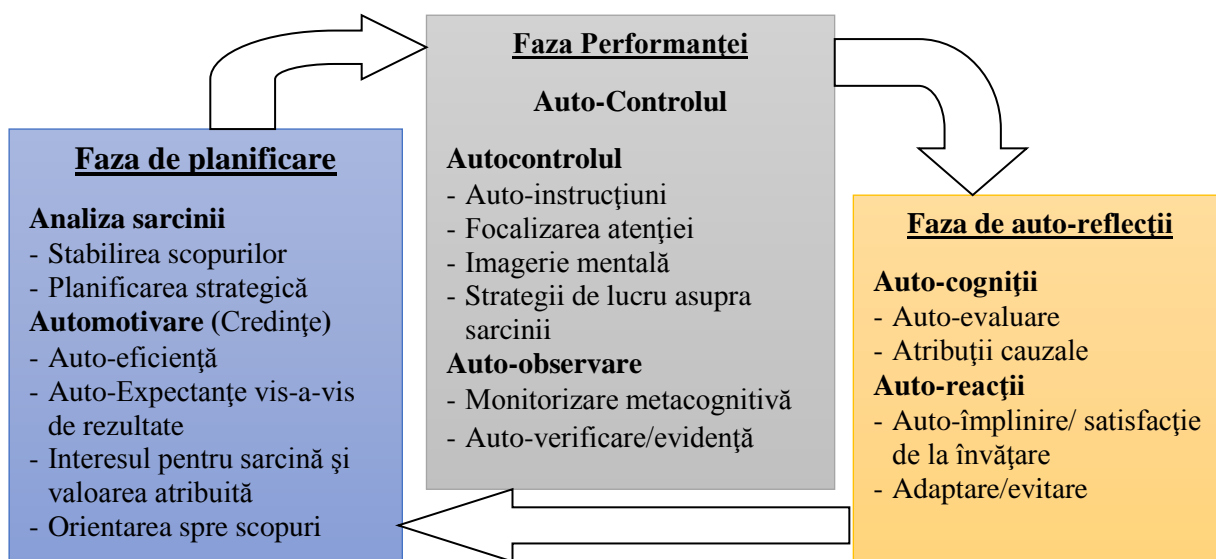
Faza Performanţei

Auto-Controlul

Autocontrolul
- Auto-instrucţiuni
- Focalizarea atenţiei
- Imagerie mentală
- Strategii de lucru asupra sarcinii

Auto-observare
- Monitorizare metacognitivă
- Auto-verificare/evidenţă

Faza de planificare

Analiza sarcinii
- Stabilirea scopurilor
- Planificarea strategică

Automotivare (Credinţe)
- Auto-eficienţă
- Auto-Expectanţe vis-a-vis de rezultate
- Interesul pentru sarcină şi valoarea atribuită
- Orientarea spre scopuri

Faza de auto-reflecţii

Auto-cogniţii
- Auto-evaluare
- Atribuţii cauzale

Auto-reacţii
- Auto-împlinire/ satisfacţie de la învăţare
- Adaptare/evitare